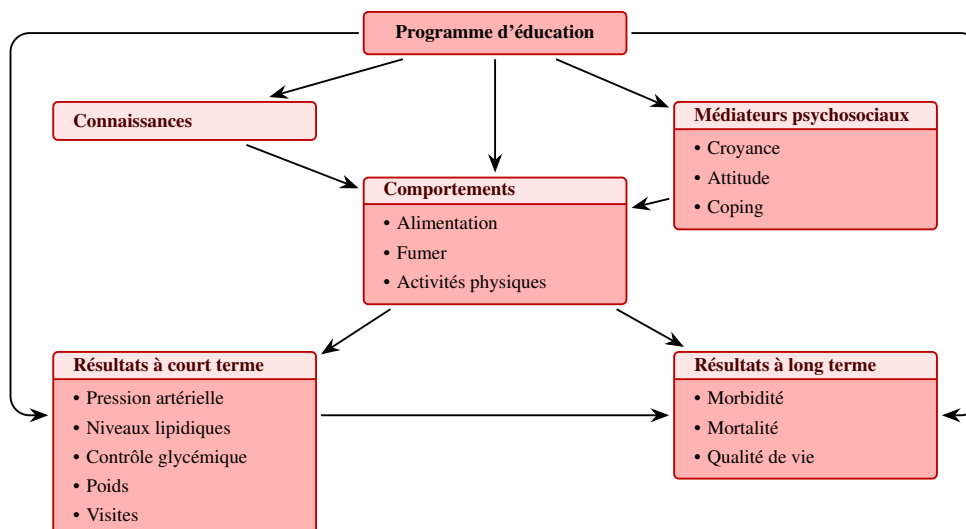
Programme d’éducation

Connaissances

Médiateurs psychosociaux
• Croyance
• Attitude
• Coping

Comportements
• Alimentation
• Fumer
• Activités physiques

Résultats à court terme
• Pression artérielle
• Niveaux lipidiques
• Contrôle glycémique
• Poids
• Visites

Résultats à long terme
• Morbidité
• Mortalité
• Qualité de vie